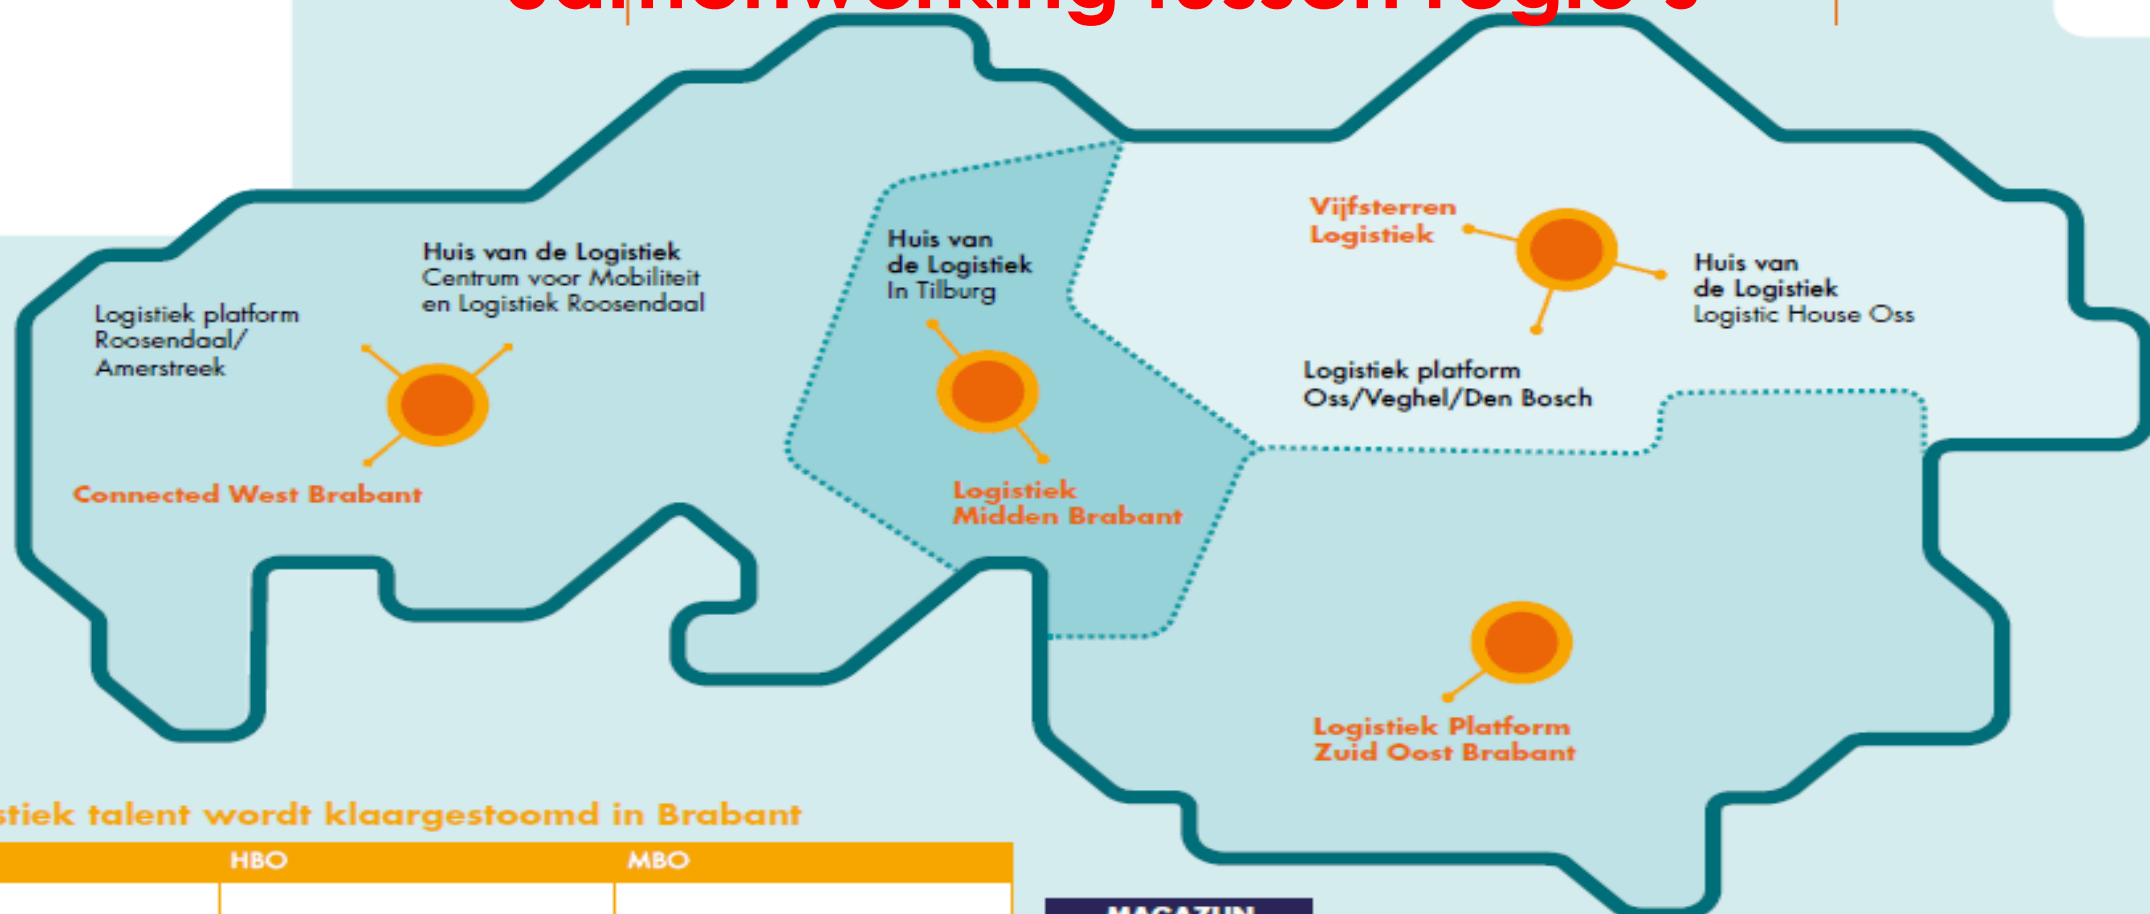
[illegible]

Logistiek platform Roosendaal/ Amerstreek

Huis van de Logistiek
Centrum voor Mobiliteit en Logistiek Roosendaal

Connected West Brabant

Huis van de Logistiek
In Tilburg

Logistiek Midden Brabant

Vijfsterren Logistiek

Huis van de Logistiek
Logistic House Oss

Logistiek platform Oss/Veghel/Den Bosch

Logistiek Platform Zuid Oost Brabant

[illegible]stiek talent wordt klaargestoomd in Brabant

| | HBO | MBO |
|---|---|---|

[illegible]